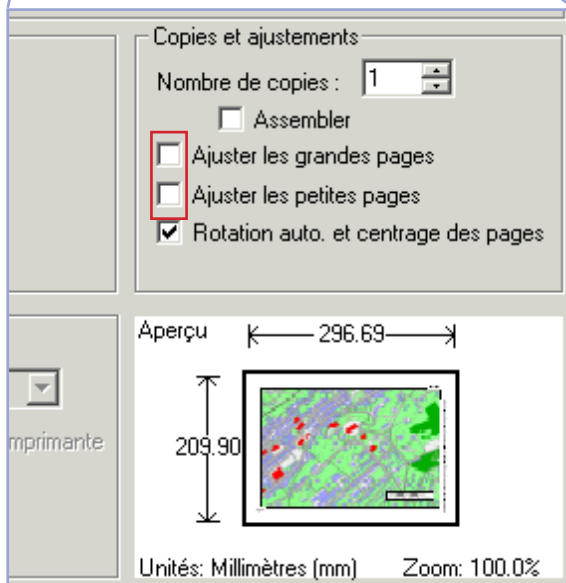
Copies et ajustements

Nombre de copies : 1

Assembler

Ajuster les grandes pages

Ajuster les petites pages

Rotation auto. et centrage des pages

mprimante

Aperçu

296.69

209.90

Unités: Millimètres (mm)

Zoom: 100.0%